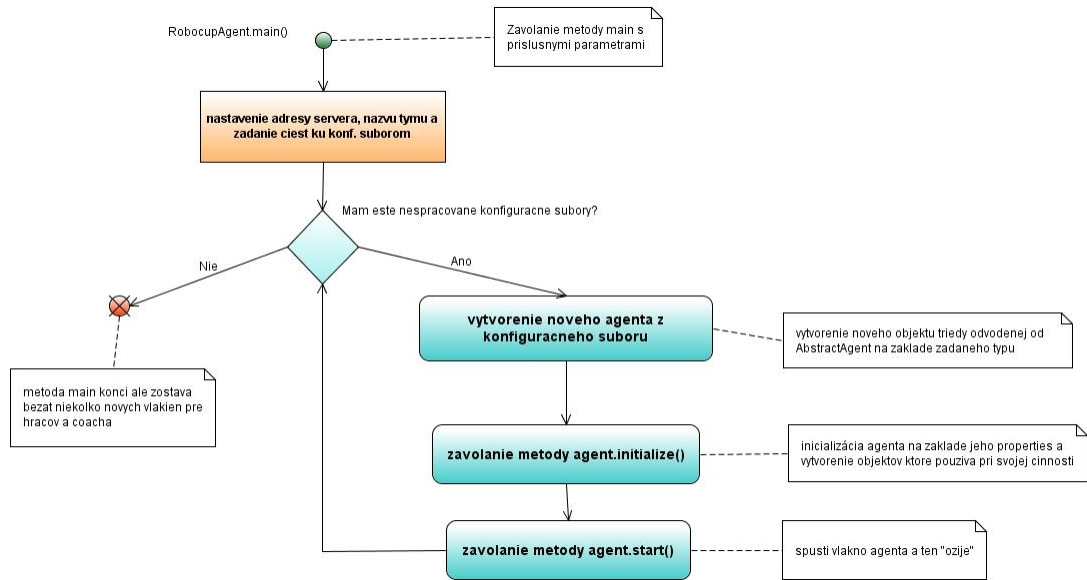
RobocupAgent.main()

Zavolanie metody main s prislusnymi parametrami

nastavenie adresy servera, nazvu tymu a zadanie ciest ku konf. suborom

Mam este nespracovane konfiguracne subory?

Nie

Ano

vytvorenie noveho agenta z konfiguracneho suboru

vytvorenie noveho objektu triedy odvodenej od AbstractAgent na zaklade zadaneho typu

metoda main konci ale zostava bezat niekolko novych vlakien pre hracov a coacha

zavolanie metody agent.initialize()

inicializácia agenta na zaklade jeho properties a vytvorenie objektov ktore pouziva pri svojej cinnosti

zavolanie metody agent.start()

spusti vlakno agenta a ten "ozije"